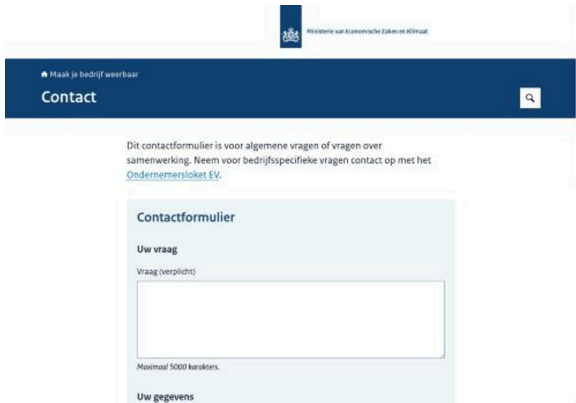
Ministerie van Economische Zaken en Klimaat

Maak je bedrijf weerbaar

Contact

Dit contactformulier is voor algemene vragen of vragen over samenwerking. Neem voor bedrijfsspecifieke vragen contact op met het Ondernemersloket EV.

Contactformulier

Uw vraag

Vraag (verplicht)

Maximaal 5000 karakters.

Uw gegevens